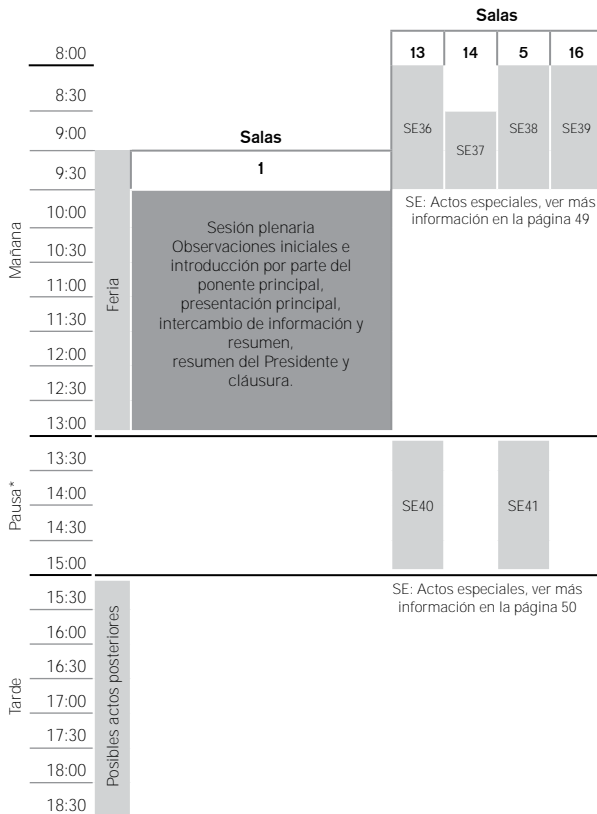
Salas

| 13 | 14 | 5 | 16 |
|---|---|---|---|
| SE36 | SE37 | SE38 | SE39 |

8:00
8:30
9:00
9:30
10:00
10:30
11:00
11:30
12:00
12:30
13:00

Mañana

Feria

Salas
1

Sesión plenaria
Observaciones iniciales e introducción por parte del ponente principal, presentación principal, intercambio de información y resumen, resumen del Presidente y cláusura.

SE: Actos especiales, ver más información en la página 49

13:30
14:00
14:30
15:00

Pausa*

SE40
SE41

SE: Actos especiales, ver más información en la página 50

15:30
16:00
16:30
17:00
17:30
18:00
18:30

Tarde

Posibles actos posteriores